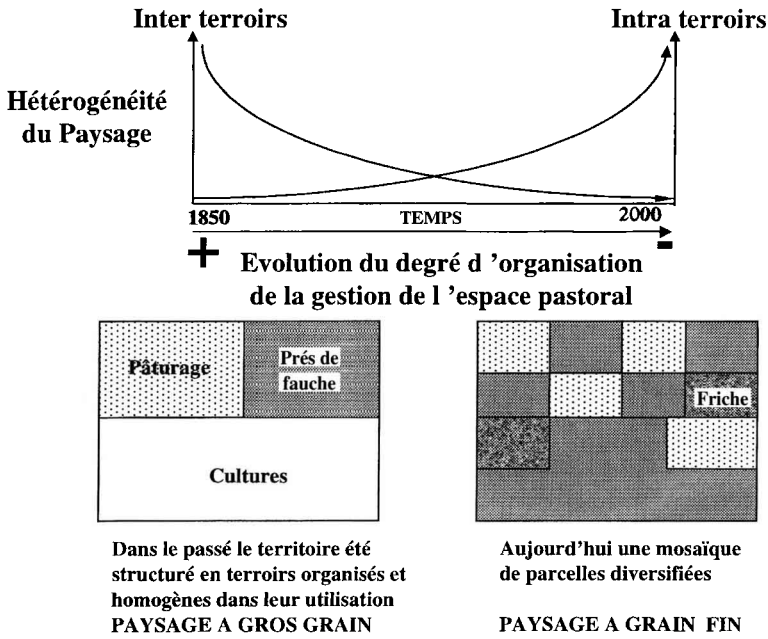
Inter terroirs

Intra terroirs

Hétérogénéité du Paysage

1850

TEMPS

2000

+

-

Evolution du degré d 'organisation de la gestion de l 'espace pastoral

Pâturage

Prés de fauche

Cultures

Friche

Dans le passé le territoire été structuré en terroirs organisés et homogènes dans leur utilisation
PAYSAGE A GROS GRAIN

Aujourd'hui une mosaïque de parcelles diversifiées

PAYSAGE A GRAIN FIN